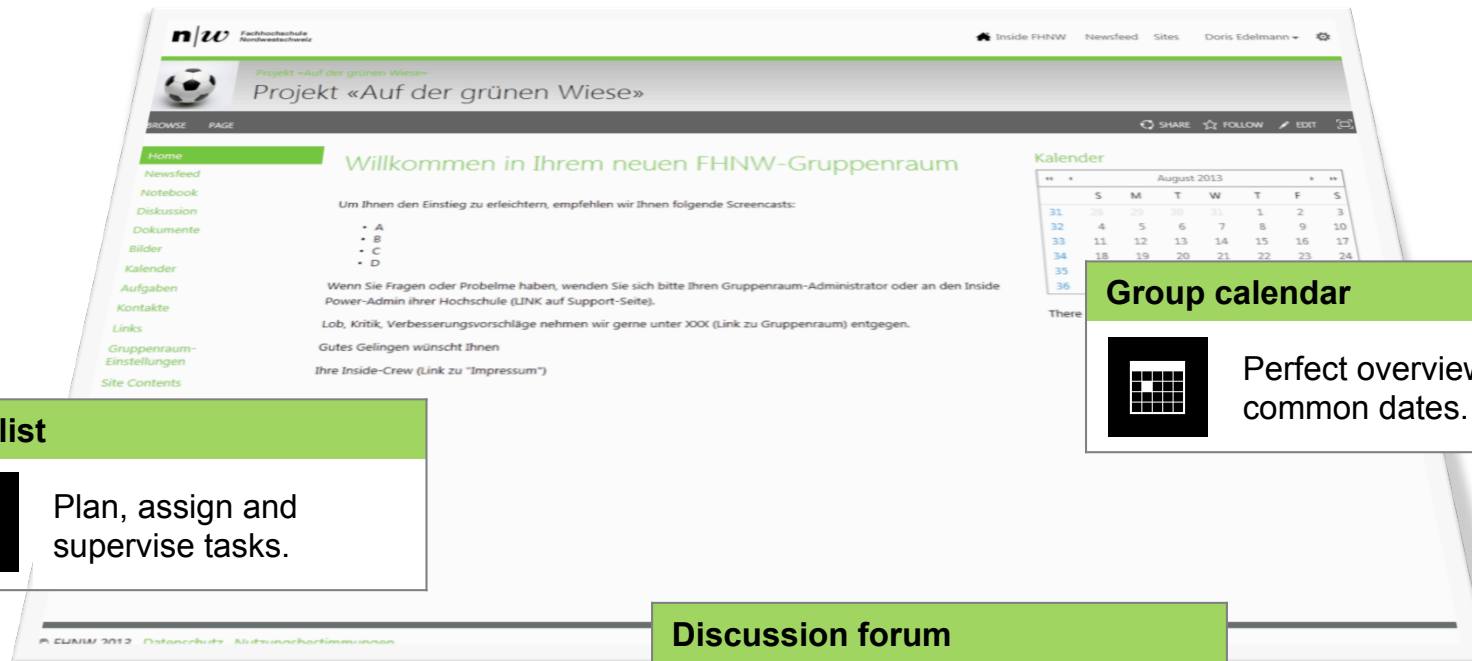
n|w Fachhochschule Nordwestschweiz

Inside FHNW Newsfeed Sites Doris Edelmann

Projekt «Auf der grünen Wiese»

Projekt «Auf der grünen Wiese»

BROWSE PAGE

SHARE FOLLOW EDIT

Home
Newsfeed
Notebook
Diskussion
Dokumente
Bilder
Kalender
Aufgaben
Kontakte
Links
Gruppenraum-Einstellungen
Site Contents

Willkommen in Ihrem neuen FHNW-Gruppenraum

Um Ihnen den Einstieg zu erleichtern, empfehlen wir Ihnen folgende Screencasts:

- A
- B
- C
- D

Wenn Sie Fragen oder Probelme haben, wenden Sie sich bitte Ihren Gruppenraum-Administrator oder an den Inside Power-Admin ihrer Hochschule (LINK auf Support-Seite).

Lob, Kritik, Verbesserungsvorschläge nehmen wir gerne unter XXX (Link zu Gruppenraum) entgegen.

Gutes Gelingen wünscht Ihnen

Ihre Inside-Crew (Link zu "Impressum")

Kalender

| | August 2013 | | | | | | |
|---|---|---|---|---|---|---|---|
| | S | M | T | W | T | F | S |
| 31 | 28 | 29 | 30 | 31 | 1 | 2 | 3 |
| 32 | 4 | 5 | 6 | 7 | 8 | 9 | 10 |
| 33 | 11 | 12 | 13 | 14 | 15 | 16 | 17 |
| 34 | 18 | 19 | 20 | 21 | 22 | 23 | 24 |
| 35 | | | | | | | |
| 36 | | | | | | | |

There

Group calendar

Perfect overview common dates.

list

Plan, assign and supervise tasks.

Discussion forum

© FHNW 2013 Datenschutz Nutzungsbestimmungen